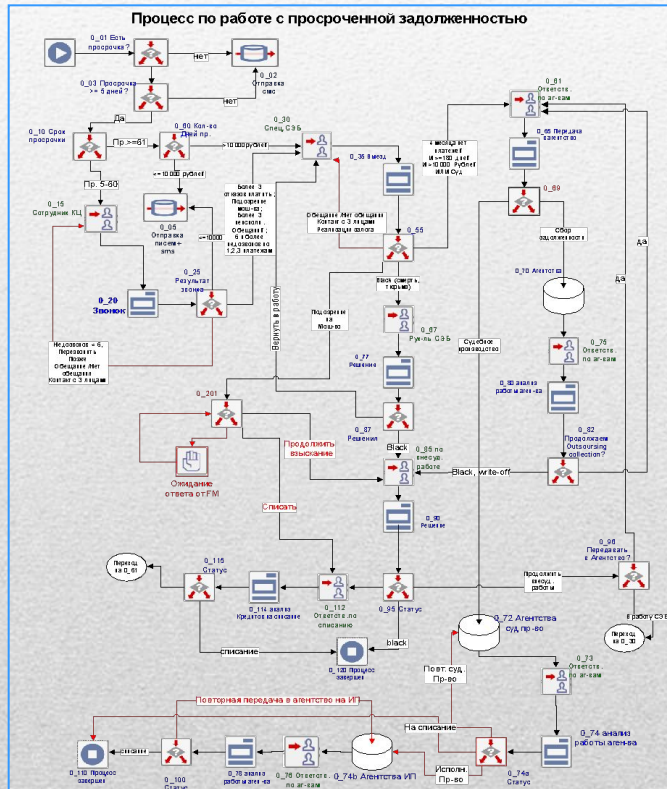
Процесс по работе с просроченной задолженностью

0_01 Есть просрочка?
нет
0_02 Отправка смс
0_03 Просрочка >= 5 дней?
нет
Да
0_10 Срок просрочки
Пр.>=61
0_60 Кол-во Дней пр.
>10000 рублей
0_30 Спец СЭБ
<=10 000 рублей
Пр. 5-60
0_15 Сотрудник КЦ
0_05 Отправка письма-sms
>=10000
Более 3 отказов платить; Подозрение мош-ва; Более 3 месяцев Обещание; 6 и более недозвонов по 1,2,3 контактам
0_20 Звонок
0_25 Результат звонка
Недозвонов < 6, Перезвонить Позже Обещание /Нет обещания Контакт с 3 лицами
0_35 В мес.д
Обещание /Нет обещания Контакт с 3 лицами Реализация залога
0_55
4 месяца нет платежей И >=180 дней И >10 000 Рублей ИЛИ Суд
0_61 Ответств. по аг-вам
0_65 Передача агентству
0_69
Сбор задолженности
0_70 Агентство
да
Да
Вернуть в работу
Подозрение на Мош-во
Black (смерть, тюрьма)
0_67 Рук-ль СЭБ
Судебное производство
0_75 Ответств. по аг-вам
0_77 Решение
0_80 анализ работы аг-ва
0_201
0_87 Решение
Продолжить взыскание
Black
0_85 по внесуд. работе
0_82 Продолжаем Outsourcing collection?
Ожидание ответа от FM
Black, write-off
Списать
0_90 Решение
0_96 Передавать в Агенство?
Переход на 0_61
0_115 Статус
0_114 анализ Кредитов на списание
0_112 Ответств. по списанию
0_95 Статус
Продолжить внесуд. работы
В работу СЭБ
Переход на 0_30
0_72 Агентства суд. пр-во
списание
0_120 Процесс завершен
black
Повт. суд. Пр-во
0_73 Ответств. по аг-вам
Повторная передача в агентство на ИП
На списание
0_74 анализ работы аг-ва
списание
0_110 Процесс завершен
0_100 Статус
0_78 анализ работы аг-ва
0_76 Ответств. по аг-вам
0_74b Агентства ИП
Исполн. Пр-во
0_74a Статус